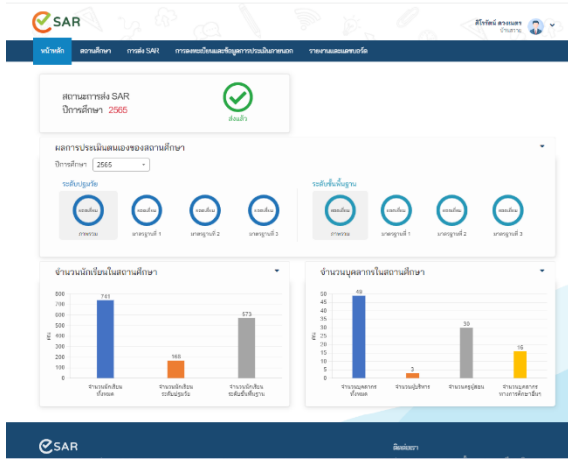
SAR

ศิริรัตน์ สวงแนตร
ผู้ใช้งาน

หน้าหลัก | สถานศึกษา | การส่ง SAR | การลงทะเบียนและข้อมูลการประเมินภายนอก | รายงานผลแดชบอร์ด

สถานะการส่ง SAR
ปีการศึกษา 2565

ส่งแล้ว

ผลการประเมินตนเองของสถานศึกษา

ปีการศึกษา 2565

ระดับปฐมวัย

ยอดเยี่ยม
ภาพรวม

ยอดเยี่ยม
มาตรฐานที่ 1

ยอดเยี่ยม
มาตรฐานที่ 2

ยอดเยี่ยม
มาตรฐานที่ 3

ระดับขั้นพื้นฐาน

ยอดเยี่ยม
ภาพรวม

ยอดเยี่ยม
มาตรฐานที่ 1

ยอดเยี่ยม
มาตรฐานที่ 2

ยอดเยี่ยม
มาตรฐานที่ 3

จำนวนนักเรียนในสถานศึกษา

800
700
600
500
400
300
200
100
0

คน

741
160
573

จำนวนนักเรียนทั้งหมด
จำนวนนักเรียนระดับปฐมวัย
จำนวนนักเรียนระดับขั้นพื้นฐาน

จำนวนบุคลากรในสถานศึกษา

50
45
40
35
30
25
20
15
10
5
0

คน

49
3
30
15

จำนวนบุคลากรทั้งหมด
จำนวนผู้บริหาร
จำนวนครูผู้สอน
จำนวนบุคลากรทางการศึกษาอื่นๆ

SAR

ติดต่อเรา